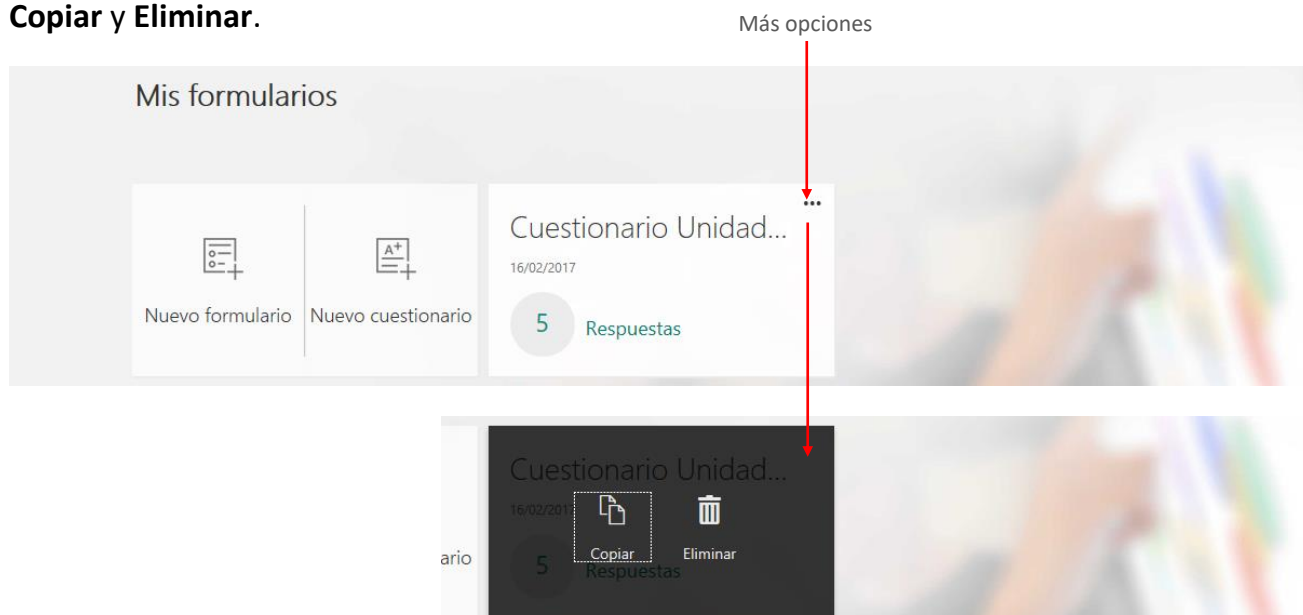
**Copiar** y **Eliminar**.

Más opciones

Mis formularios

Nuevo formulario

Nuevo cuestionario

Cuestionario Unidad...

16/02/2017

5 Respuestas

ario

Cuestionario Unidad...

16/02/2017

Copiar

Eliminar

5 Respuestas